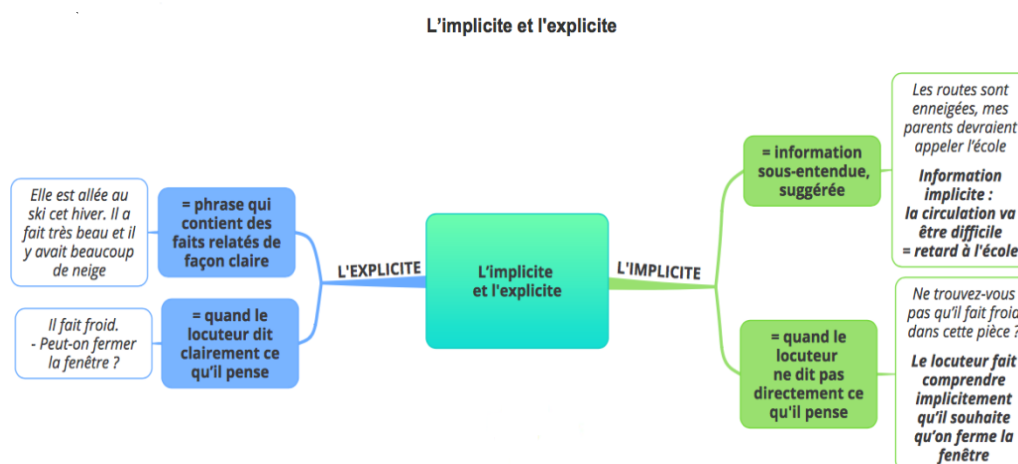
L’implicite et l'explicite

Elle est allée au ski cet hiver. Il a fait très beau et il y avait beaucoup de neige

= phrase qui contient des faits relatés de façon claire

Il fait froid.
- Peut-on fermer la fenêtre ?

= quand le locuteur dit clairement ce qu’il pense

L'EXPLICITE

L’implicite et l'explicite

L'IMPLICITE

= information sous-entendue, suggérée

Les routes sont enneigées, mes parents devraient appeler l'école

Information implicite : la circulation va être difficile = retard à l'école

= quand le locuteur ne dit pas directement ce qu'il pense

Ne trouvez-vous pas qu'il fait froid dans cette pièce ?

Le locuteur fait comprendre implicitement qu'il souhaite qu'on ferme la fenêtre